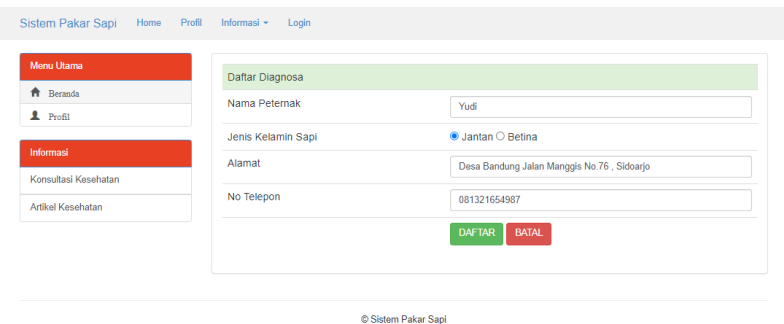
Sistem Pakar Sapi Home Profil Informasi Login

Menu Utama
Beranda
Profil

Informasi
Konsultasi Kesehatan
Artikel Kesehatan

Daftar Diagnosa

| | |
|---|---|
| Nama Peternak | Yudi |
| Jenis Kelamin Sapi | Jantan Betina |
| Alamat | Desa Bandung Jalan Manggis No.76 , Sidoarjo |
| No Telepon | 081321654987 |

DAFTAR BATAL

© Sistem Pakar Sapi